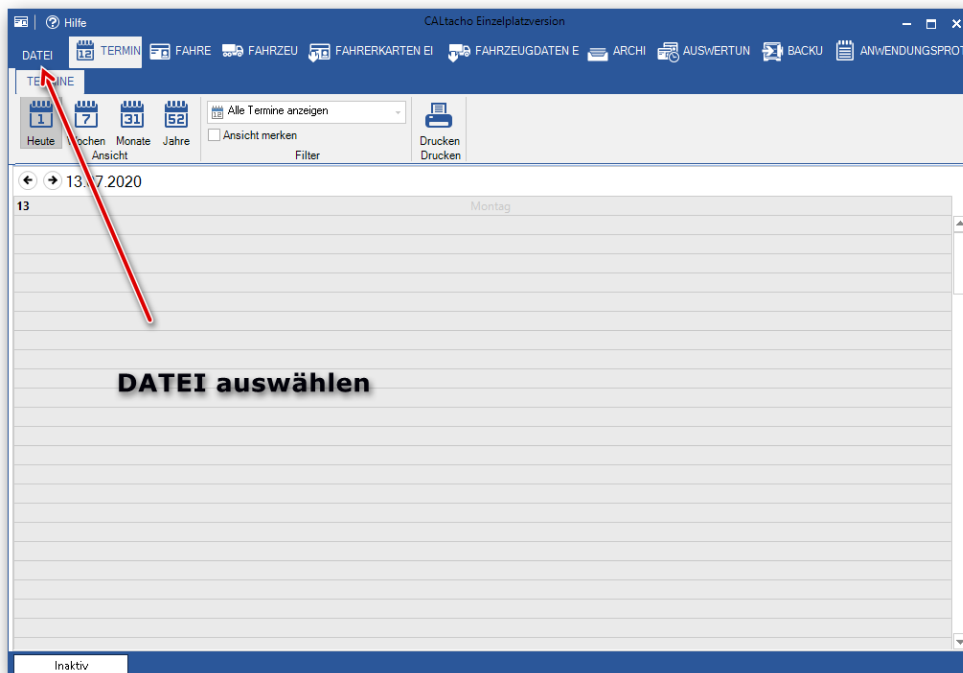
Hilfe

CALtacho Einzelplatzversion

DATEI TERMIN FAHRE FAHRZEU FAHRERKARTEN EI FAHRZEUGDATEN E ARCHI AUSWERTUN BACKU ANWENDUNGSPROT

TE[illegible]INE

1 Heute 7 Wochen 31 Monate 52 Jahre
Ansicht

Alle Termine anzeigen
Ansicht merken
Filter

Drucken
Drucken

13.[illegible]7.2020

13 Montag

DATEI auswählen

Inaktiv